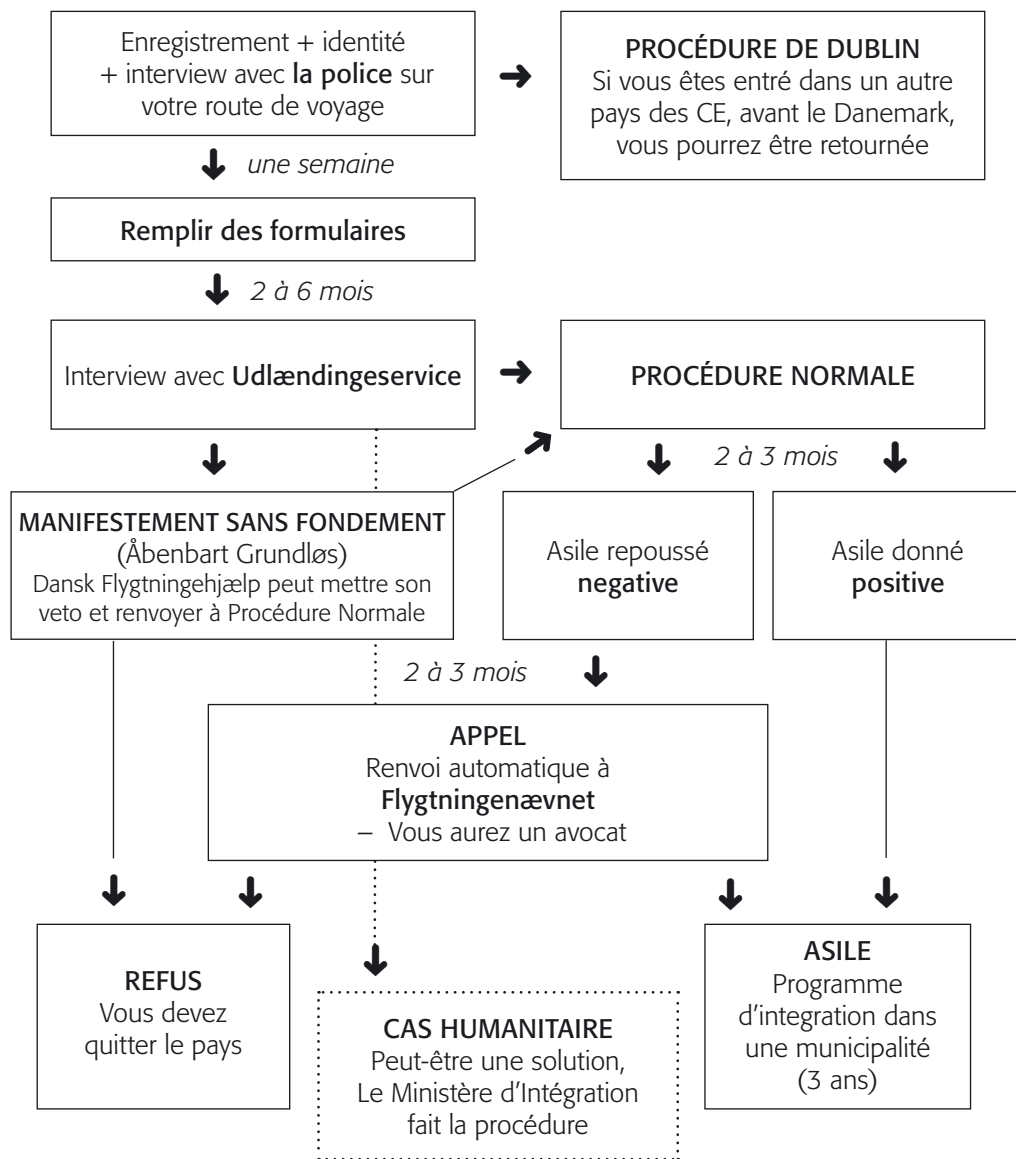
Enregistrement + identité + interview avec la police sur votre route de voyage

PROCÉDURE DE DUBLIN
Si vous êtes entré dans un autre pays des CE, avant le Danemark, vous pourrez être retournée

une semaine

Remplir des formulaires

2 à 6 mois

Interview avec Udlændingeservice

PROCÉDURE NORMALE

2 à 3 mois

MANIFESTEMENT SANS FONDEMENT
(Åbenbart Grundløs)
Dansk Flygtningehjælp peut mettre son veto et renvoyer à Procédure Normale

Asile repoussé
negative

Asile donné
positive

2 à 3 mois

APPEL
Renvoi automatique à
Flygtningenævnet
– Vous aurez un avocat

REFUS
Vous devez quitter le pays

CAS HUMANITAIRE
Peut-être une solution, Le Ministère d'Intégration fait la procédure

ASILE
Programme d'integration dans une municipalité (3 ans)